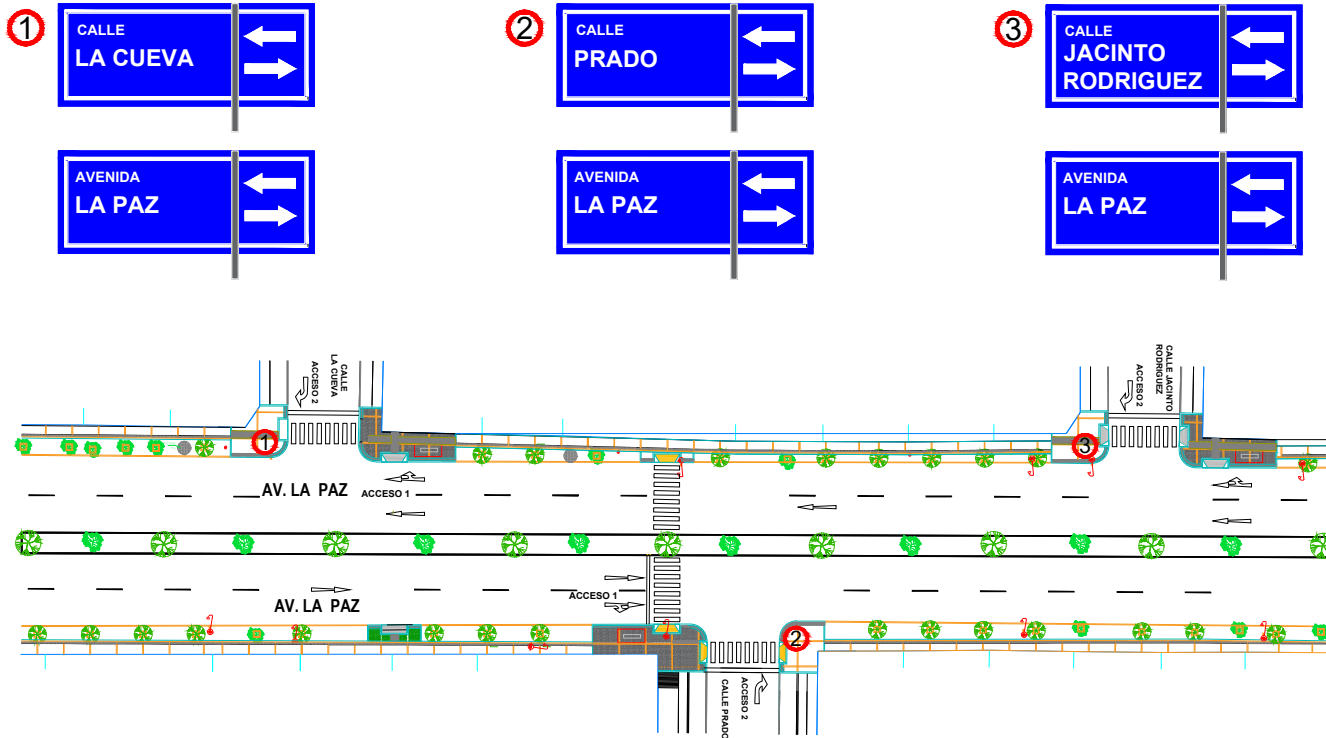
1 CALLE LA CUEVA

2 CALLE PRADO

3 CALLE JACINTO RODRIGUEZ

AVENIDA LA PAZ

AVENIDA LA PAZ

AVENIDA LA PAZ

CALLE LA CUEVA
ACCESO 2

CALLE JACINTO RODRIGUEZ
ACCESO 2

1

3

AV. LA PAZ
ACCESO 1

AV. LA PAZ
ACCESO 1

2

ACCESO 2
CALLE PRADO